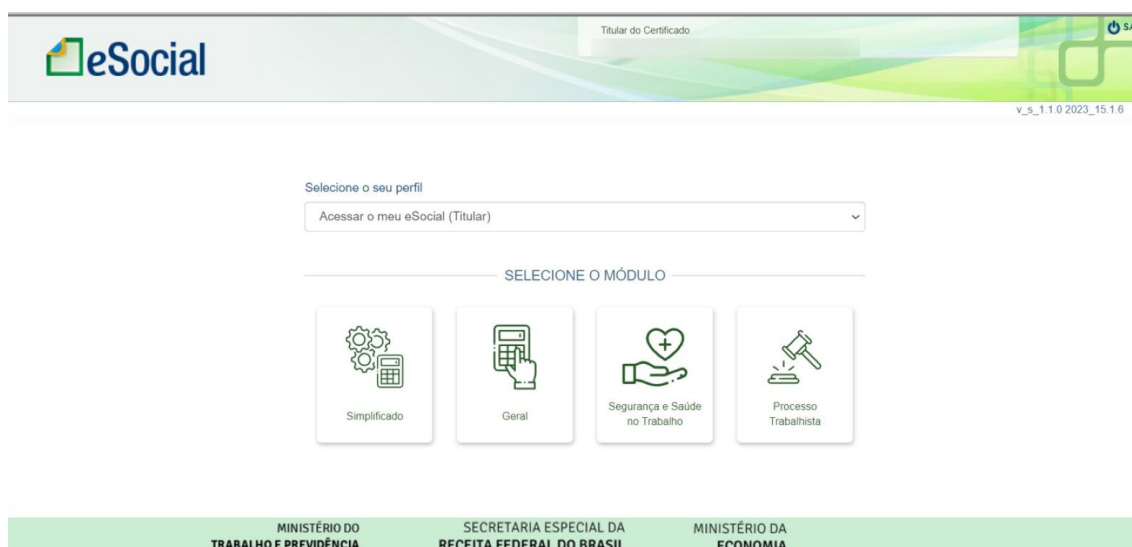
eSocial

Titular do Certificado

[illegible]

v_s_1.1.0 2023_15.1.6

Selecione o seu perfil

Acessar o meu eSocial (Titular)

SELECIONE O MÓDULO

Simplificado

Geral

Segurança e Saúde no Trabalho

Processo Trabalhista

MINISTÉRIO DO TRABALHO E PREVIDÊNCIA

SECRETARIA ESPECIAL DA RECEITA FEDERAL DO BRASIL

MINISTÉRIO DA ECONOMIA